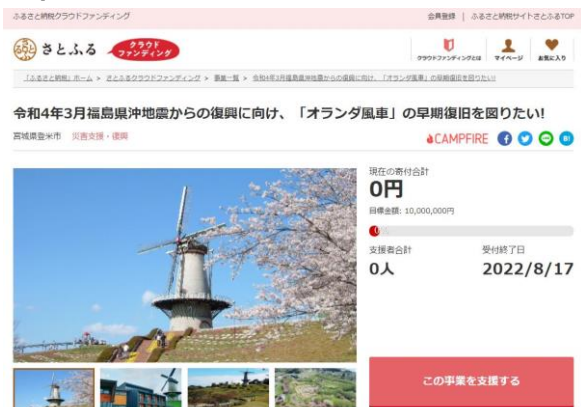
ふるさと納税クラウドファンディング

会員登録 | ふるさと納税サイトさとふるTOP

さとふる クラウドファンディング

クラウドファンディングとは　マイページ　お気に入り

「ふるさと納税」ホーム > さとふるクラウドファンディング > 事業一覧 > 令和4年3月福島県沖地震からの復興に向け、「オランダ風車」の早期復旧を図りたい!

令和4年3月福島県沖地震からの復興に向け、「オランダ風車」の早期復旧を図りたい!

宮城県登米市　災害支援・復興

CAMPFIRE

現在の寄付合計
0円
目標金額: 10,000,000円

支援者合計
0人

受付終了日
2022/8/17

この事業を支援する